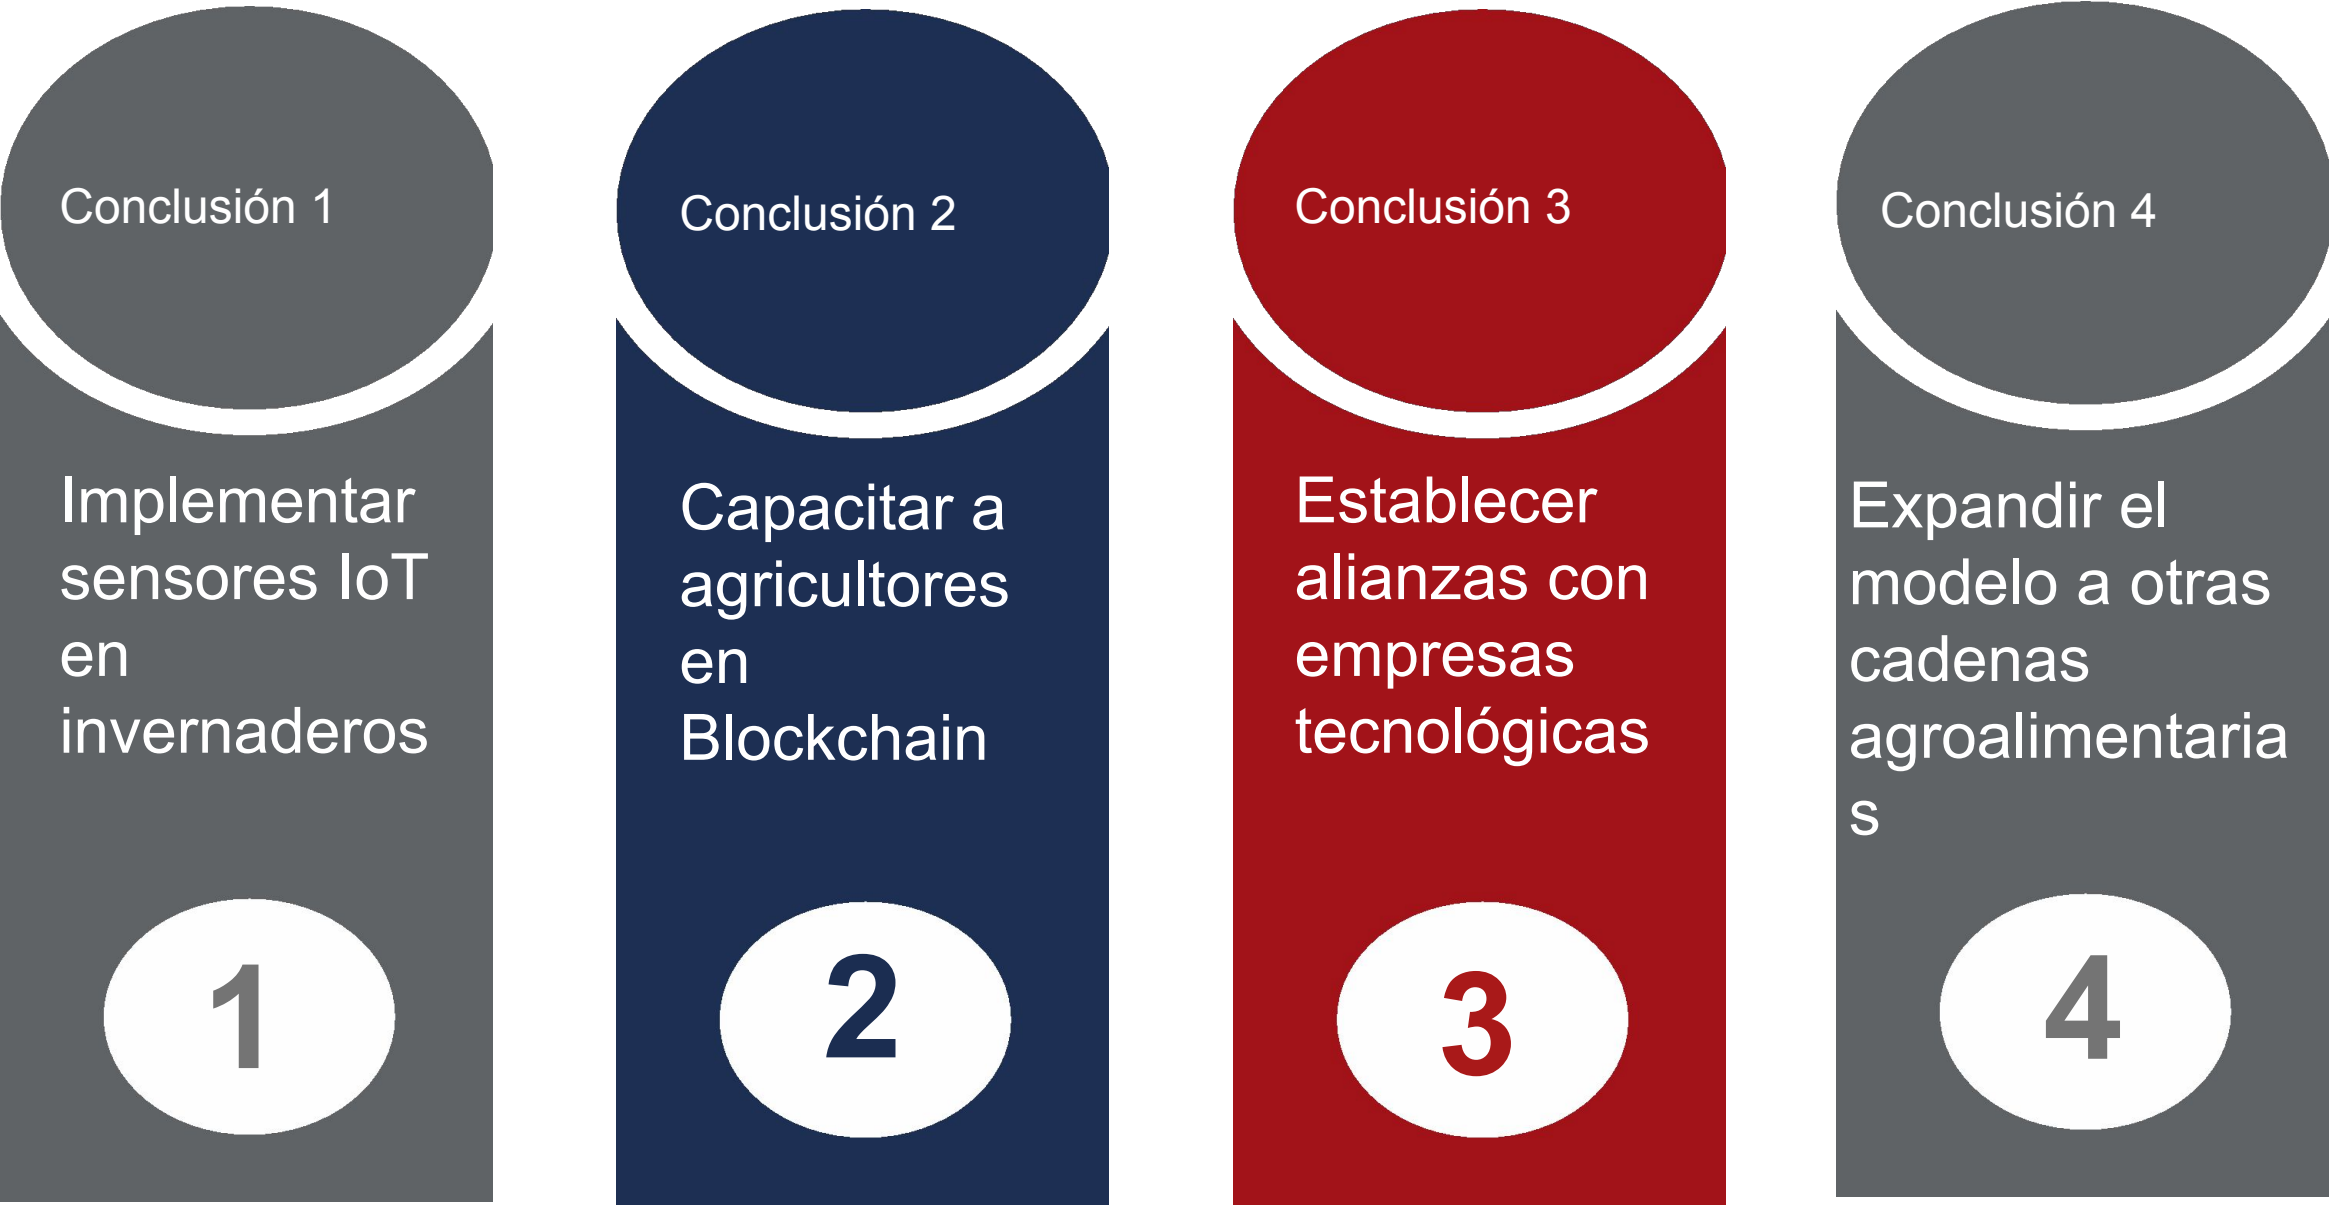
Conclusión 1

Implementar sensores IoT en invernaderos

1

Conclusión 2

Capacitar a agricultores en Blockchain

2

Conclusión 3

Establecer alianzas con empresas tecnológicas

3

Conclusión 4

Expandir el modelo a otras cadenas agroalimentaria s

4